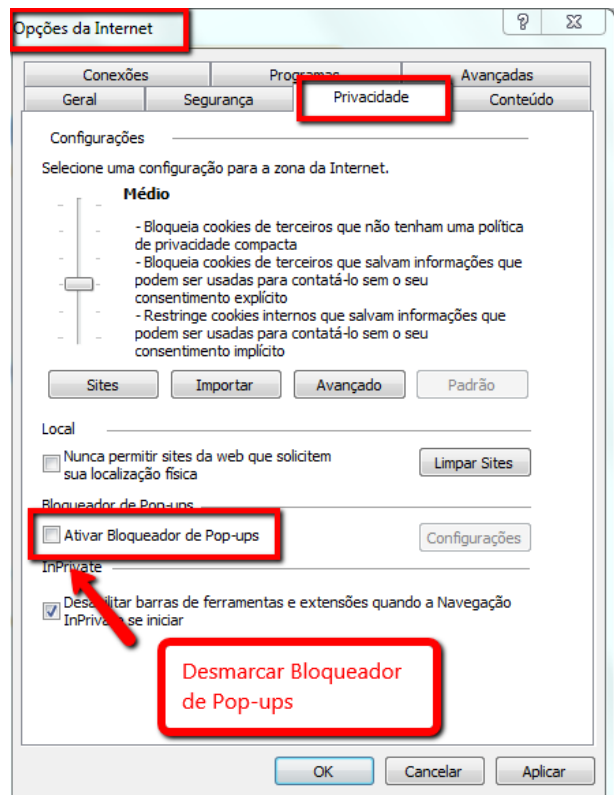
Opções da Internet

?

Conexões | Programas | Avançadas
Geral | Segurança | Privacidade | Conteúdo

Configurações

Selecione uma configuração para a zona da Internet.

Médio

- Bloqueia cookies de terceiros que não tenham uma política de privacidade compacta
- Bloqueia cookies de terceiros que salvam informações que podem ser usadas para contatá-lo sem o seu consentimento explícito
- Restringe cookies internos que salvam informações que podem ser usadas para contatá-lo sem o seu consentimento implícito

Sites | Importar | Avançado | Padrão

Local

Nunca permitir sites da web que solicitem sua localização física

Limpar Sites

Bloqueador de Pop-ups

Ativar Bloqueador de Pop-ups

Configurações

InPrivate

Desabilitar barras de ferramentas e extensões quando a Navegação InPrivate se iniciar

Desmarcar Bloqueador de Pop-ups

OK | Cancelar | Aplicar